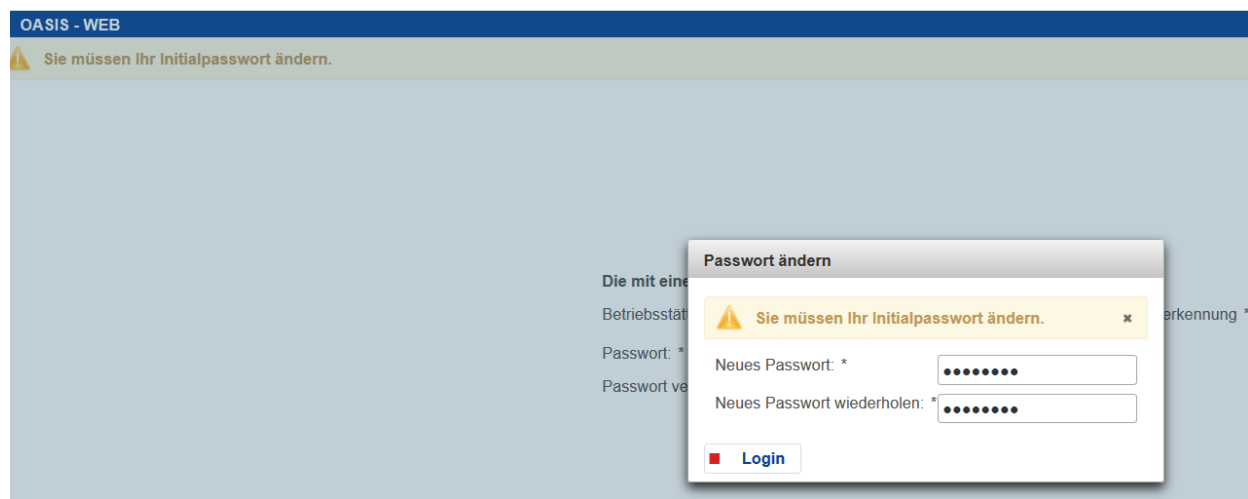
OASIS - WEB

Sie müssen Ihr Initialpasswort ändern.

Die mit eine

Betriebsstät

Passwort: *

Passwort ve

erkennung *

Passwort ändern

Sie müssen Ihr Initialpasswort ändern.

×

Neues Passwort: *

••••••••

Neues Passwort wiederholen: *

••••••••

Login